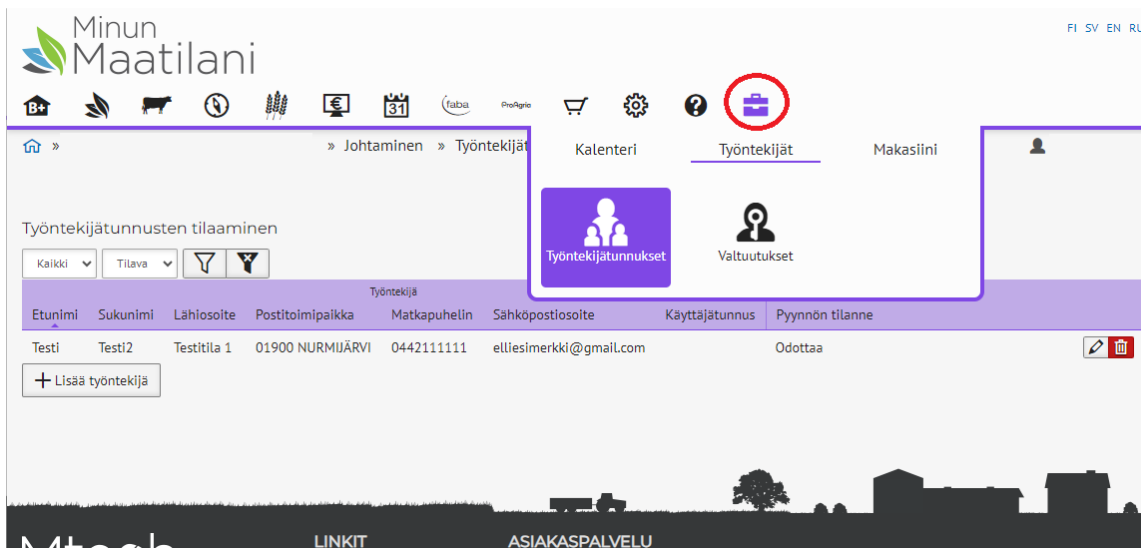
Minun
Maatilani

FI SV EN RU

B+ 31 faba ProAgrio

» Johtaminen » Työntekijät

Kalenteri Työntekijät Makasiini

Työntekijätunnukset Valtuutukset

Työntekijätunnusten tilaaminen

Kaikki Tilava

| Etunimi | Sukunimi | Lähiosoite | Postitoimipaikka | Matkapuhelin | Sähköpostiosoite | Käyttäjätunnus | Pyynnön tilanne |
|---|---|---|---|---|---|---|---|
| Testi | Testi2 | Testitila 1 | 01900 NURMIJÄRVI | 0442111111 | elliesimerkki@gmail.com | | Odottaa |

Työntekijä

+ Lisää työntekijä

Mtech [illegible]

LINKIT

ASIAKASPALVELU